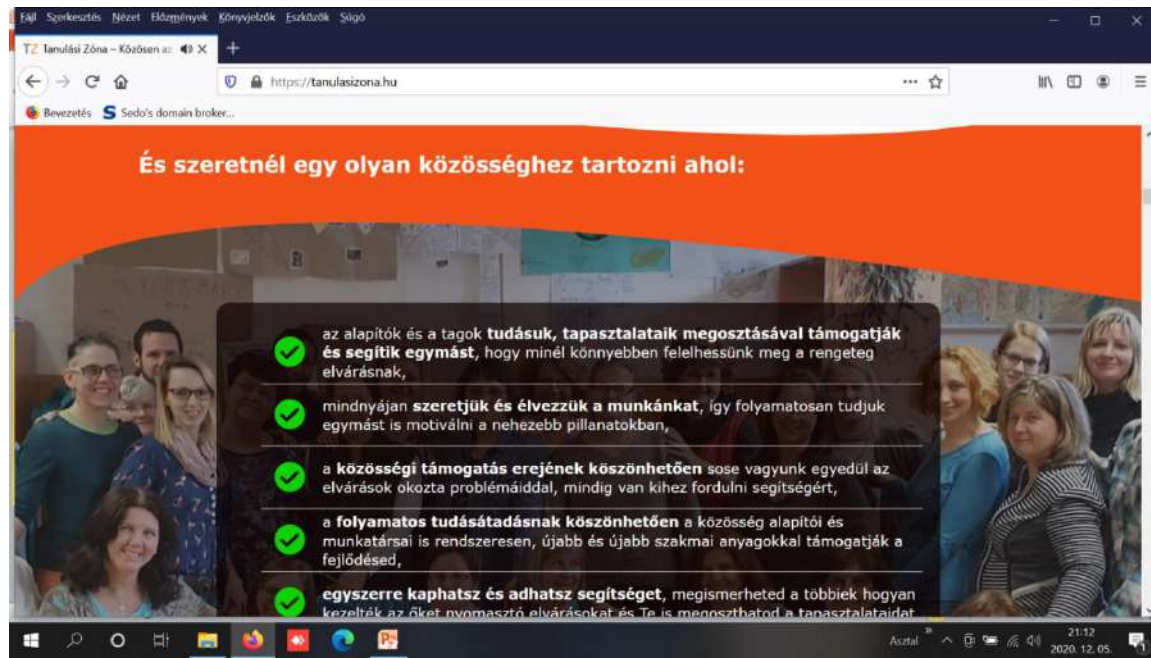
Fájl Szerkesztés Nézet Előzmények Könyvjelzők Eszközök Súgó

TZ Tanulási Zóna – Közösen az

https://tanulasizona.hu

Bevezetés Sedo's domain broker...

És szeretnél egy olyan közösséghez tartozni ahol:

az alapítók és a tagok **tudásuk, tapasztalataik megosztásával támogatják és segítik egymást**, hogy minél könnyebben felelhessünk meg a rengeteg elvárásnak,

mindnyájan **szeretjük és élvezzük a munkánkat**, így folyamatosan tudjuk egymást is motiválni a nehezebb pillanatokban,

a **közösségi támogatás erejének köszönhetően** sose vagyunk egyedül az elvárások okozta problémáiddal, mindig van kihez fordulni segítségért,

a **folyamatos tudásátadásnak köszönhetően** a közösség alapítói és munkatársai is rendszeresen, újabb és újabb szakmai anyagokkal támogatják a fejlődésed,

**egyszerre kaphatsz és adhatsz segítséget**, megismerheted a többiek hogyan kezelték az őket nyomasztó elvárásokat és Te is megoszthatod a tapasztalataidat

Asztal 21:12 2020. 12. 05.